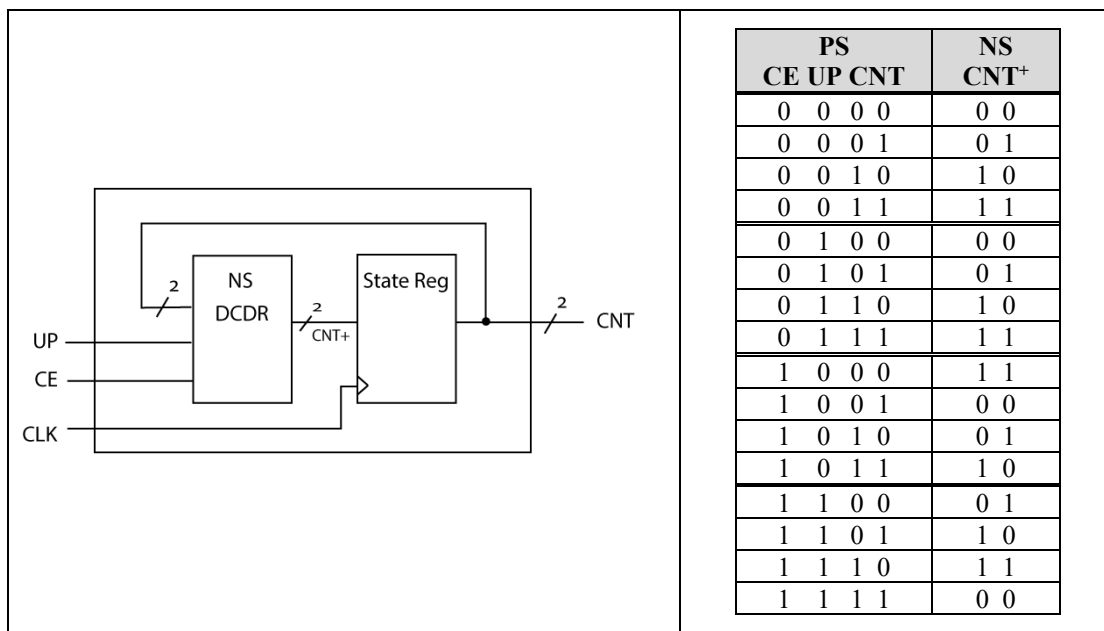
NS
DCDR

State Reg

2

2
CNT+

2
CNT

UP
CE
CLK

| PS CE UP CNT | NS $CNT^+$ |
|---|---|
| 0 0 0 0 | 0 0 |
| 0 0 0 1 | 0 1 |
| 0 0 1 0 | 1 0 |
| 0 0 1 1 | 1 1 |
| 0 1 0 0 | 0 0 |
| 0 1 0 1 | 0 1 |
| 0 1 1 0 | 1 0 |
| 0 1 1 1 | 1 1 |
| 1 0 0 0 | 1 1 |
| 1 0 0 1 | 0 0 |
| 1 0 1 0 | 0 1 |
| 1 0 1 1 | 1 0 |
| 1 1 0 0 | 0 1 |
| 1 1 0 1 | 1 0 |
| 1 1 1 0 | 1 1 |
| 1 1 1 1 | 0 0 |